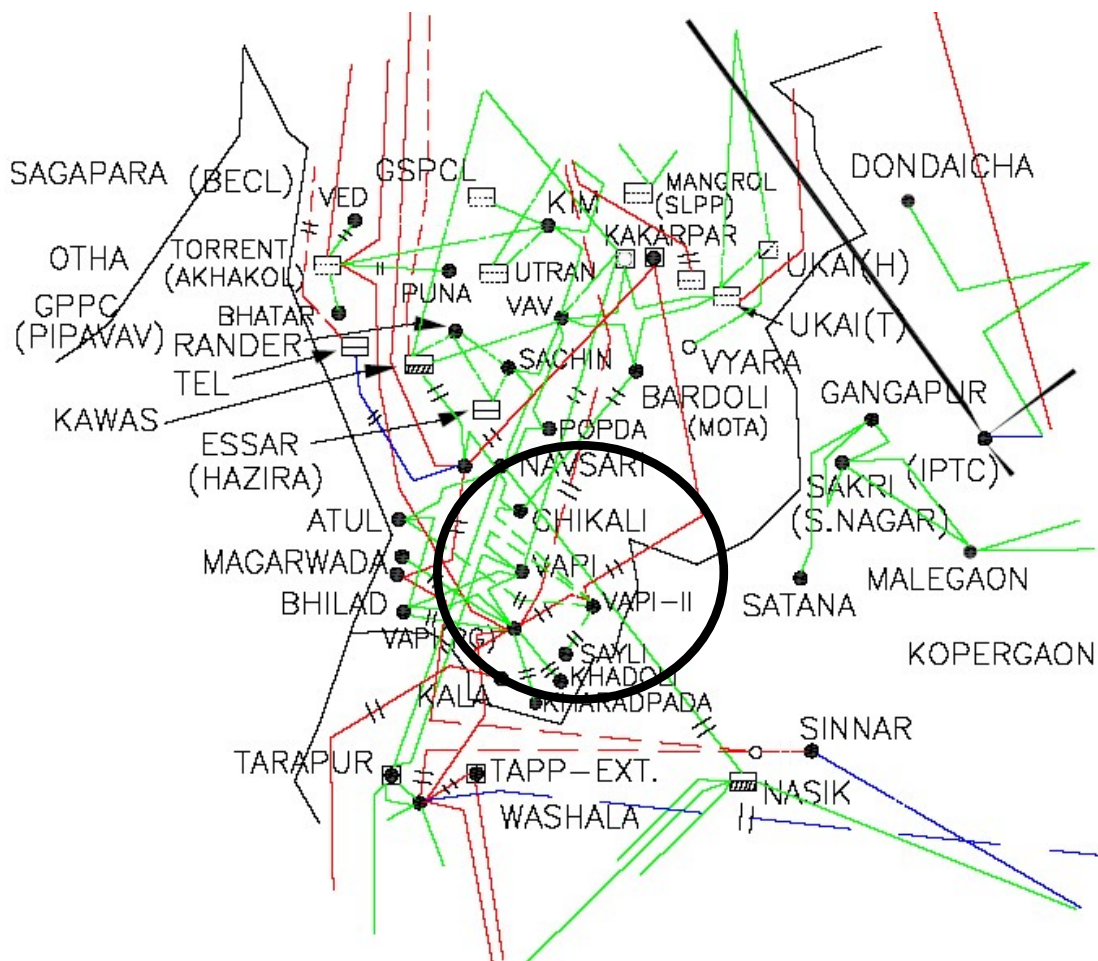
SAGAPARA (BECL)
GSPCL
VED
MANGROL (SLPP)
KIM
DONDAICHA
OTHA
TORRENT (AKHAKOL)
KAKARPAR
UKAI(H)
GPPC (PIPAVAV)
UTRAN
PUNA
BHATAR
VAV
UKAI(T)
RANDER
VYARA
SACHIN
TEL
GANGAPUR
KAWAS
BARDOLI (MOTA)
ESSAR (HAZIRA)
POPDA
NAVSARI
(IPTC)
SAKRI (S.NAGAR)
ATUL
CHIKALI
MAGARWADA
VAPI
MALEGAON
BHILAD
VAPI-II
SATANA
VAPI(PG)
SAYLI
KOPERGAON
KHADOLI
KALA
KHARADPADA
SINNAR
TARAPUR
TAPP-EXT.
NASIK
WASHALA